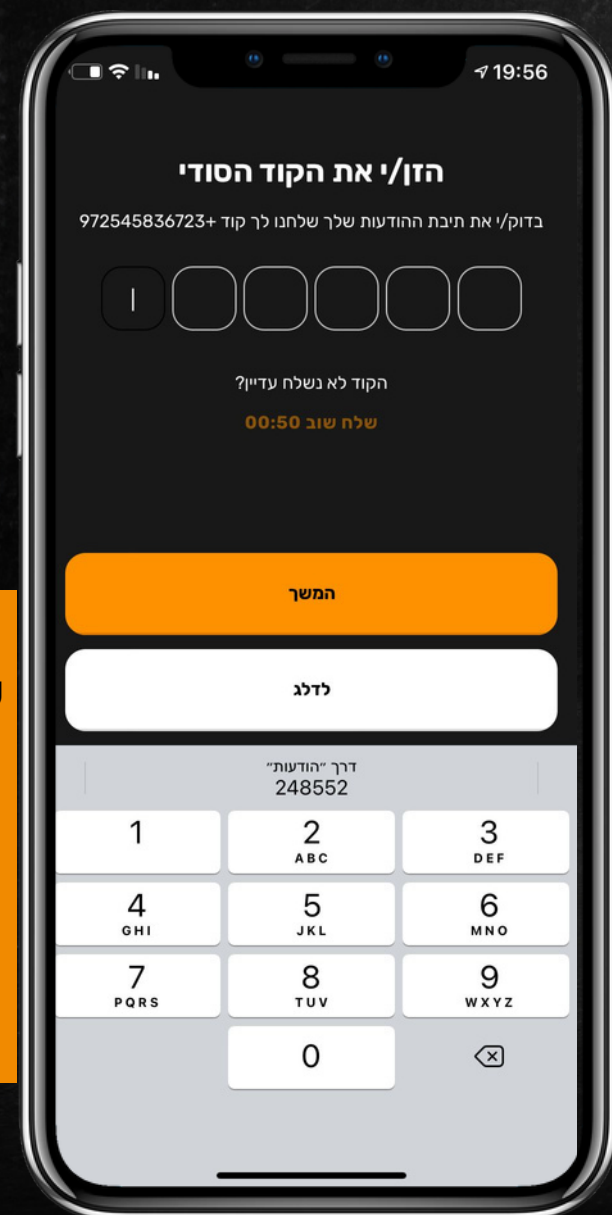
19:56

הזן/י את הקוד הסודי

בדוק/י את תיבת ההודעות שלך שלחנו לך קוד 972545836723+

הקוד לא נשלח עדיין?

שלח שוב 00:50

המשך

לדלג

דרך "הודעות"
248552

1
2
ABC
3
DEF
4
GHI
5
JKL
6
MNO
7
PQRS
8
TUV
9
WXYZ
0